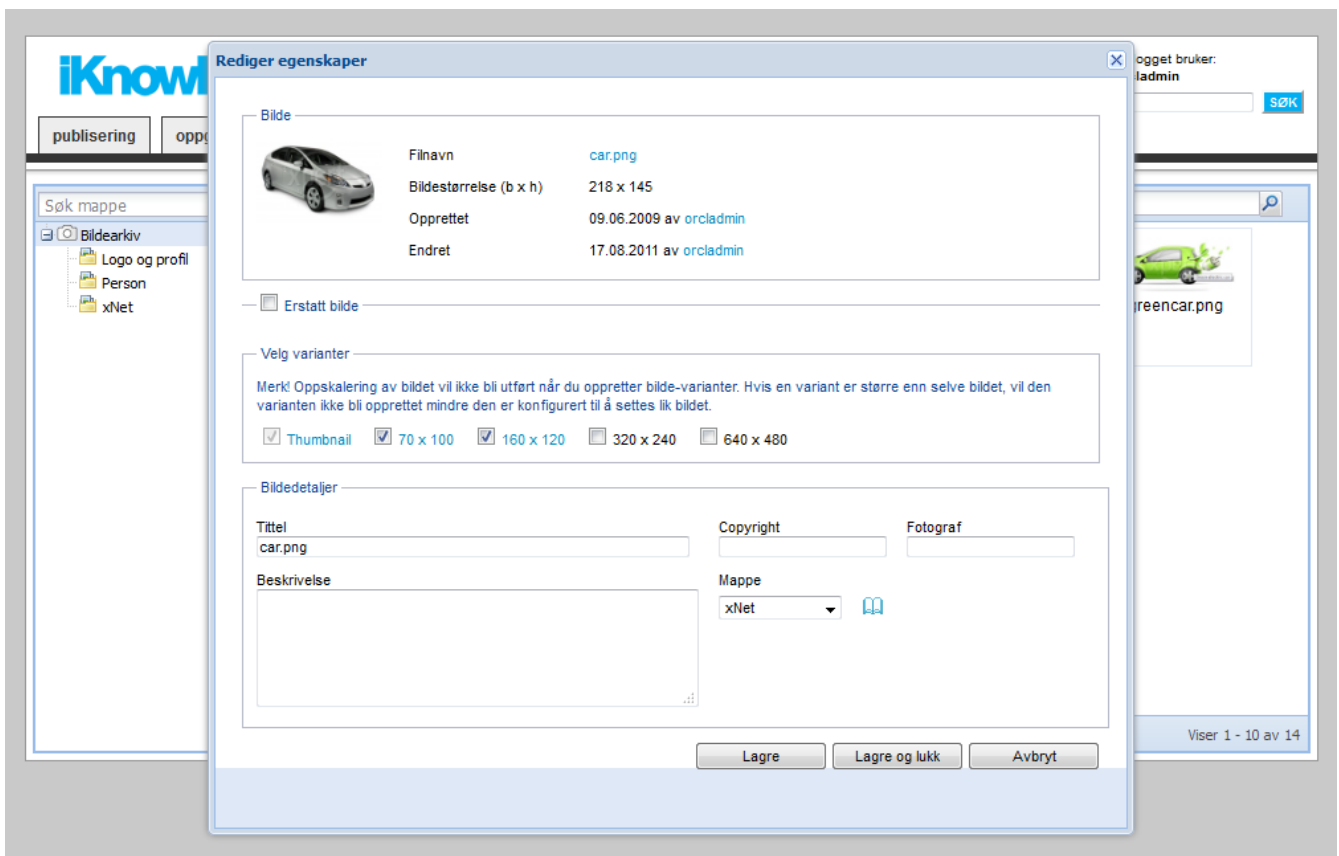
iKnowl

publisering

oppg

ogget bruker:
ladmin

SØK

Søk mappe

Bildearkiv
Logo og profil
Person
xNet

reencar.png

Viser 1 - 10 av 14

Rediger egenskaper

Bilde

Filnavn car.png
Bildestørrelse (b x h) 218 x 145
Opprettet 09.06.2009 av orcladmin
Endret 17.08.2011 av orcladmin

Erstatt bilde

Velg varianter

Merk! Oppskalering av bildet vil ikke bli utført når du oppretter bilde-varianter. Hvis en variant er større enn selve bildet, vil den varianten ikke bli opprettet mindre den er konfigurert til å settes lik bildet.

Thumbnail 70 x 100 160 x 120 320 x 240 640 x 480

Bildedetaljer

Tittel
car.png

Copyright

Fotograf

Beskrivelse

Mappe
xNet

Lagre Lagre og lukk Avbryt